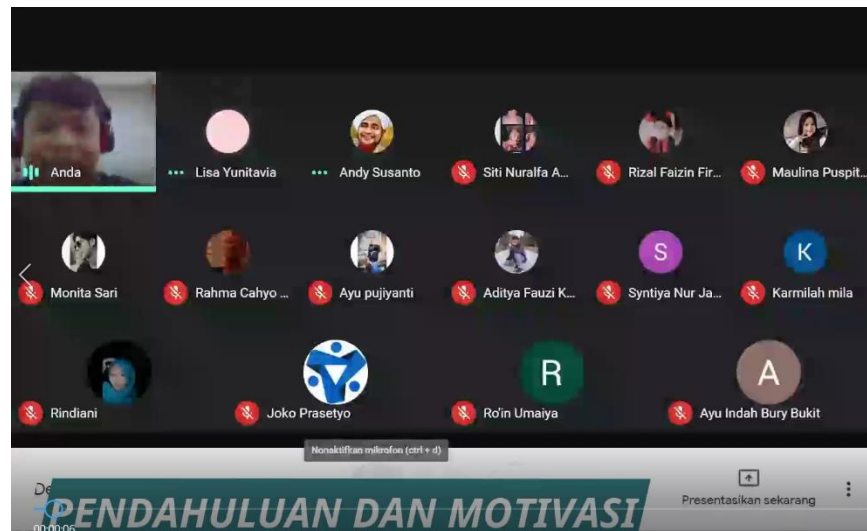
Anda

Lisa Yunitavia

Andy Susanto

Siti Nuralfa A...

Rizal Faizin Fir...

Maulina Puspit...

Monita Sari

Rahma Cahyo ...

Ayu pujiyanti

Aditya Fauzi K...

S
Syntiya Nur Ja...

K
Karmilah mila

Rindiani

Joko Prasetyo

R
Ro'in Umaiya

A
Ayu Indah Bury Bukit

Nonaktifkan mikrofon (ctrl + d)

De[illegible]

00:00:06

PENDAHULUAN DAN MOTIVASI

Presentasikan sekarang